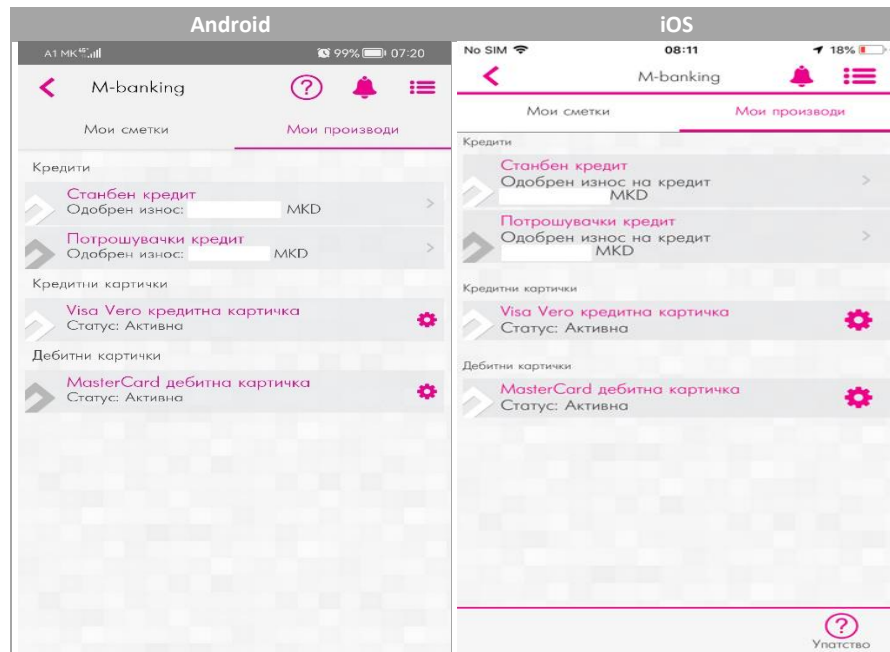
Android

A1 MK

99% 07:20

M-banking

?

Мои сметки

Мои производи

Кредити

Станбен кредит
Одобрен износ: MKD

Потрошувачки кредит
Одобрен износ: MKD

Кредитни картички

Visa Vero кредитна картичка
Статус: Активна

Дебитни картички

MasterCard дебитна картичка
Статус: Активна

iOS

No SIM

08:11

18%

M-banking

Мои сметки

Мои производи

Кредити

Станбен кредит
Одобрен износ на кредит
MKD

Потрошувачки кредит
Одобрен износ на кредит
MKD

Кредитни картички

Visa Vero кредитна картичка
Статус: Активна

Дебитни картички

MasterCard дебитна картичка
Статус: Активна

?
Упатство